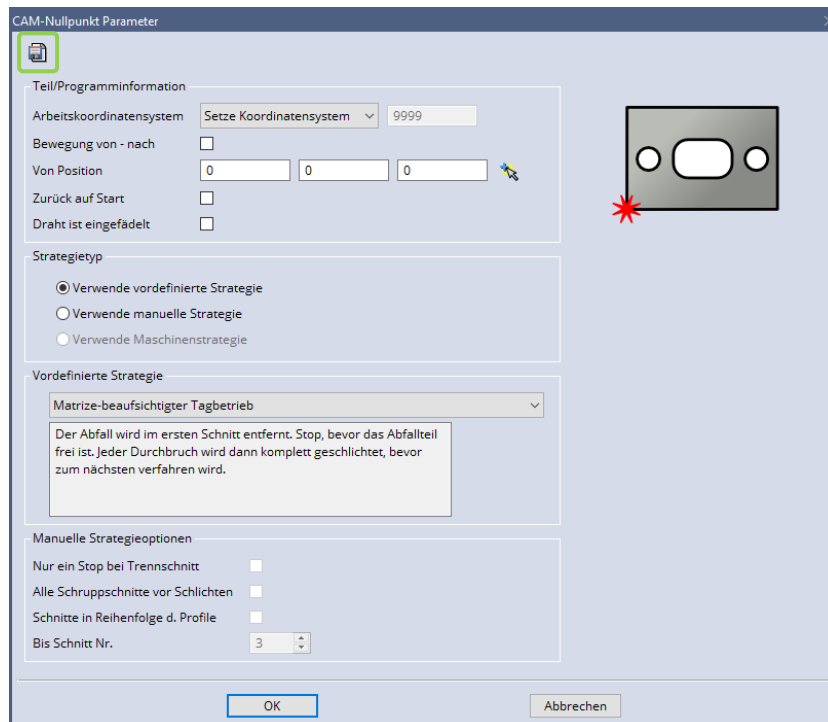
CAM-Nullpunkt Parameter

Teil/Programminformation

Arbeitskoordinatensystem
Setze Koordinatensystem
9999

Bewegung von - nach

Von Position
0
0
0

Zurück auf Start

Draht ist eingefädelt

Strategietyp

Verwende vordefinierte Strategie

Verwende manuelle Strategie

Verwende Maschinenstrategie

Vordefinierte Strategie

Matrize-beaufsichtigter Tagbetrieb

Der Abfall wird im ersten Schnitt entfernt. Stop, bevor das Abfallteil frei ist. Jeder Durchbruch wird dann komplett geschlichtet, bevor zum nächsten verfahren wird.

Manuelle Strategieoptionen

Nur ein Stop bei Trennschnitt

Alle Schruppschnitte vor Schlichten

Schnitte in Reihenfolge d. Profile

Bis Schnitt Nr.
3

OK

Abbrechen